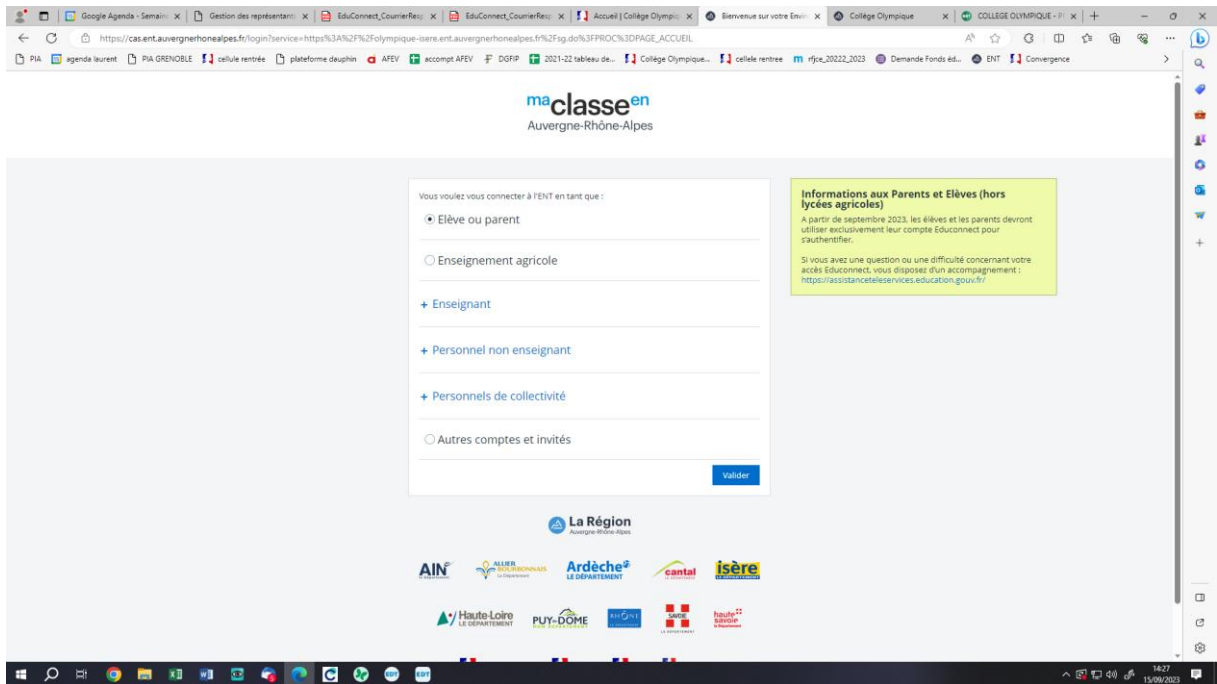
Google Agenda - Semaine | Gestion des représentants | EduConnect_CourrierResp | EduConnect_CourrierResp | Accueil | Collège Olympiq | Bienvenue sur votre Envi | Collège Olympique | COLLEGE OLYMPIQUE - Pl

https://cas.ent.auvergnerhonealpes.fr/login?service=https%3A%2F%2Folympique-isere.ent.auvergnerhonealpes.fr%2Fsg.do%3FPROC%3DPAGE_ACCUEIL

PIA | agenda laurent | PIA GRENOBLE | cellule rentrée | plateforme dauphin | AFEV | accompt AFEV | DGFIP | 2021-22 tableau de... | Collège Olympique... | cellele rentree | rfjce_20222_2023 | Demande Fonds éd... | ENT | Convergence

maclasseen
Auvergne-Rhône-Alpes

Vous voulez vous connecter à l'ENT en tant que :

Elève ou parent

Enseignement agricole

+ Enseignant

+ Personnel non enseignant

+ Personnels de collectivité

Autres comptes et invités

Valider

Informations aux Parents et Elèves (hors lycées agricoles)

A partir de septembre 2023, les élèves et les parents devront utiliser exclusivement leur compte Educonnect pour s'authentifier.

Si vous avez une question ou une difficulté concernant votre accès Educonnect, vous disposez d'un accompagnement : https://assistanceteleservices.education.gouv.fr/

La Région
Auvergne-Rhône-Alpes

AIN | ALLIER BOURBONNAIS | Ardèche LE DÉPARTEMENT | cantal | isère

Haute-Loire LE DÉPARTEMENT | PUY-DE-DÔME | RHÔNE | SAVOIE | haute savoie

14:27
15/09/2023